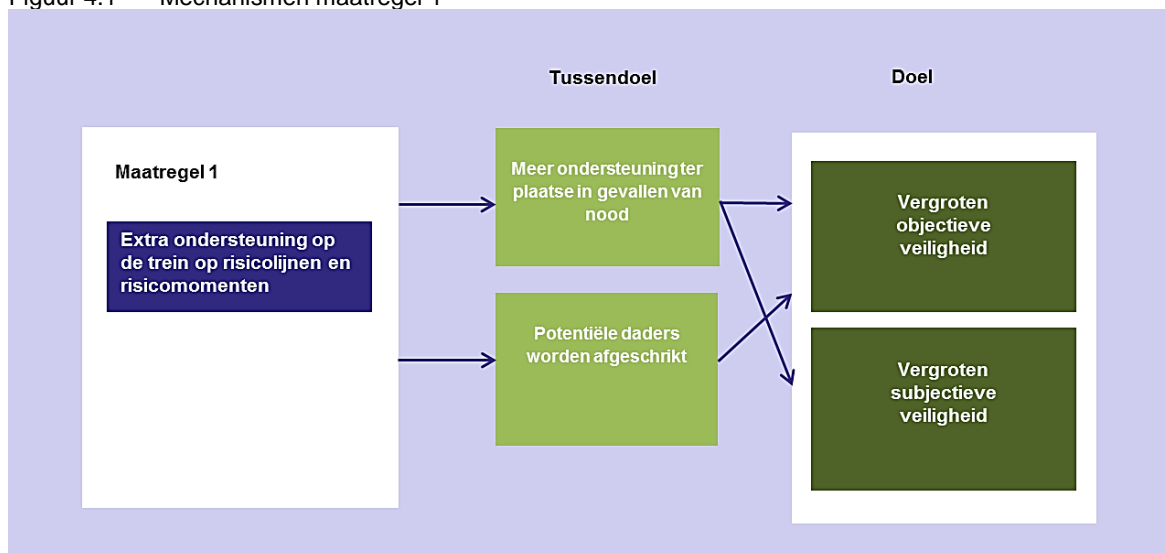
Figuur 4.1 Mechanismen maatregel 1

Tussendoel

Doel

Maatregel 1

Extra ondersteuning op de trein op risicolijnen en risicomomenten

Meer ondersteuning ter plaatse in gevallen van nood

Potentiële daders worden afgeschrikt

Vergroten objectieve veiligheid

Vergroten subjectieve veiligheid